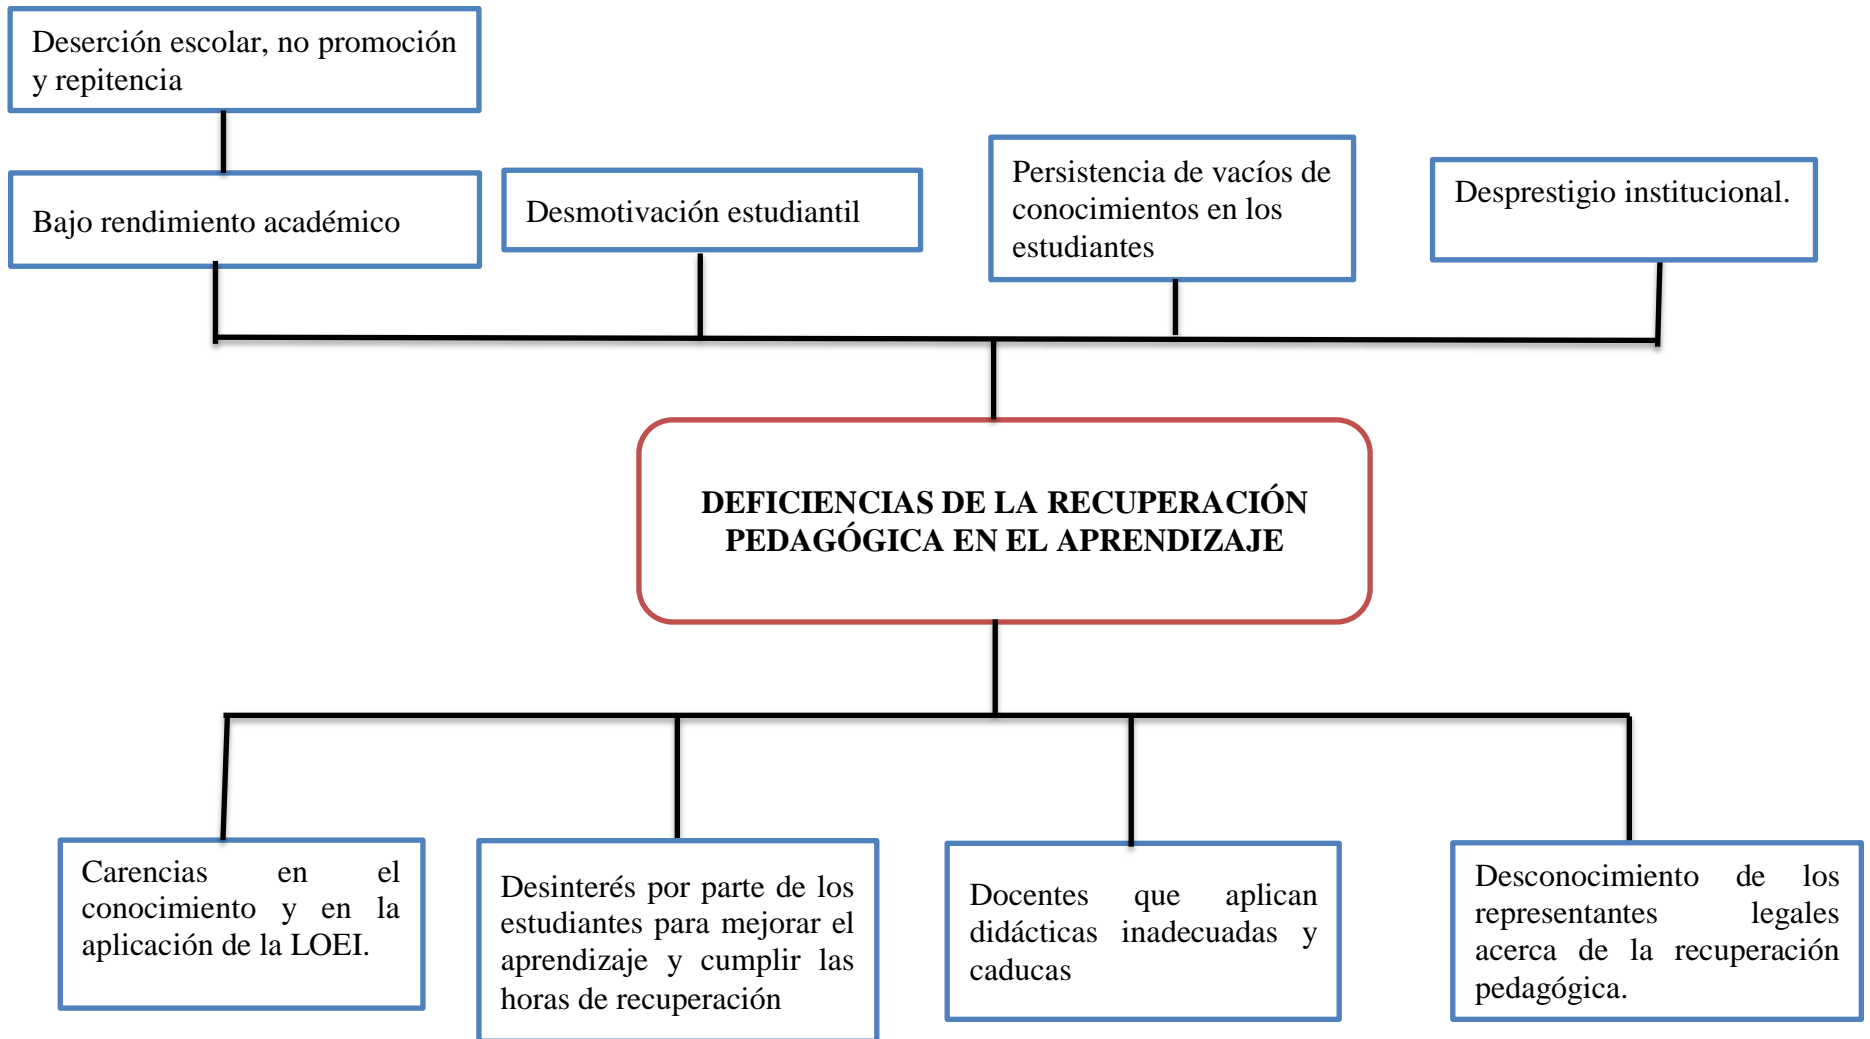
Deserción escolar, no promoción y repitencia

Bajo rendimiento académico

Desmotivación estudiantil

Persistencia de vacíos de conocimientos en los estudiantes

Desprestigio institucional.

DEFICIENCIAS DE LA RECUPERACIÓN PEDAGÓGICA EN EL APRENDIZAJE

Carencias en el conocimiento y en la aplicación de la LOEI.

Desinterés por parte de los estudiantes para mejorar el aprendizaje y cumplir las horas de recuperación

Docentes que aplican didácticas inadecuadas y caducas

Desconocimiento de los representantes legales acerca de la recuperación pedagógica.